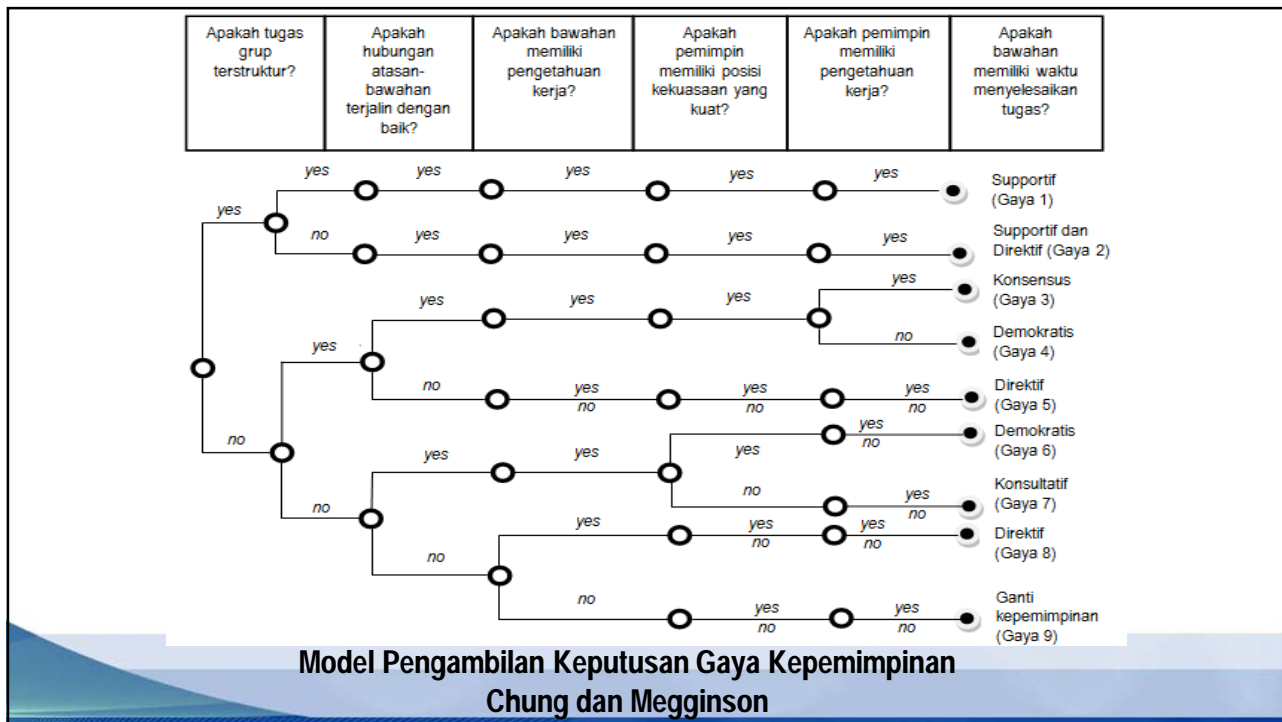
| Apakah tugas grup terstruktur? | Apakah hubungan atasan-bawahan terjalin dengan baik? | Apakah bawahan memiliki pengetahuan kerja? | Apakah pemimpin memiliki posisi kekuasaan yang kuat? | Apakah pemimpin memiliki pengetahuan kerja? | Apakah bawahan memiliki waktu menyelesaikan tugas? |
|---|---|---|---|---|---|

yes yes yes yes yes yes Supportif (Gaya 1)

no yes yes yes yes Supportif dan Direktif (Gaya 2)

yes yes yes yes Konsensus (Gaya 3)

yes no Demokratis (Gaya 4)

no yes no yes no yes no Direktif (Gaya 5)

no yes yes yes yes no Demokratis (Gaya 6)

no no yes no Konsultatif (Gaya 7)

no yes yes no yes no Direktif (Gaya 8)

no yes no yes no Ganti kepemimpinan (Gaya 9)

Model Pengambilan Keputusan Gaya Kepemimpinan Chung dan Megginson